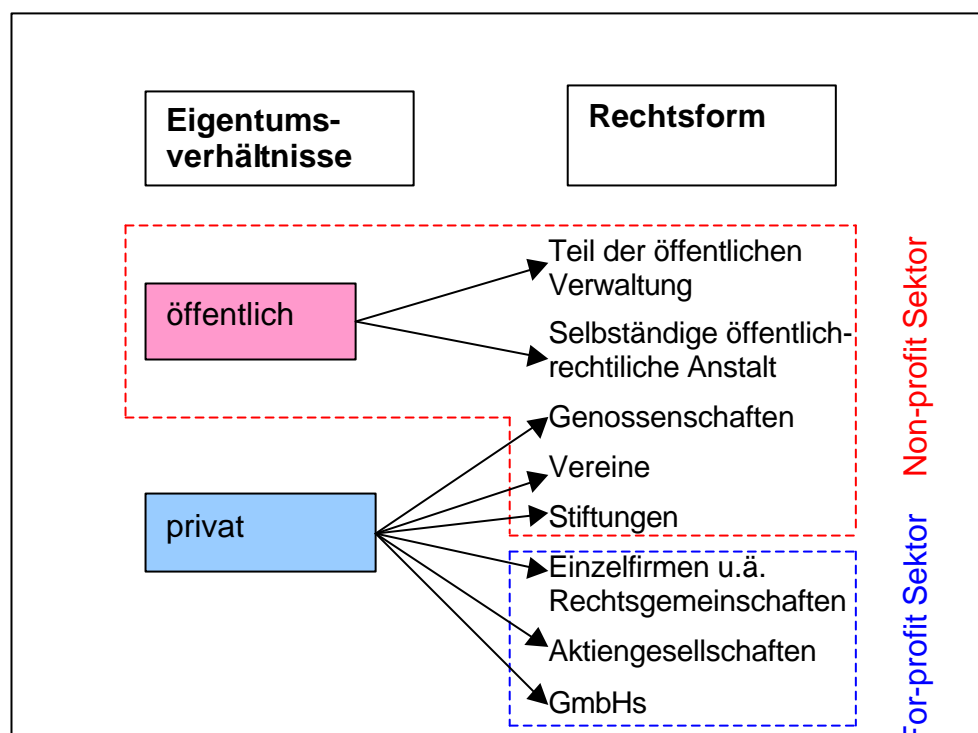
Eigentumsverhältnisse

Rechtsform

öffentlich

Teil der öffentlichen Verwaltung

Selbständige öffentlich-rechtiliche Anstalt

Non-profit Sektor

privat

Genossenschaften

Vereine

Stiftungen

Einzelfirmen u.ä. Rechtsgemeinschaften

Aktiengesellschaften

GmbHs

For-profit Sektor